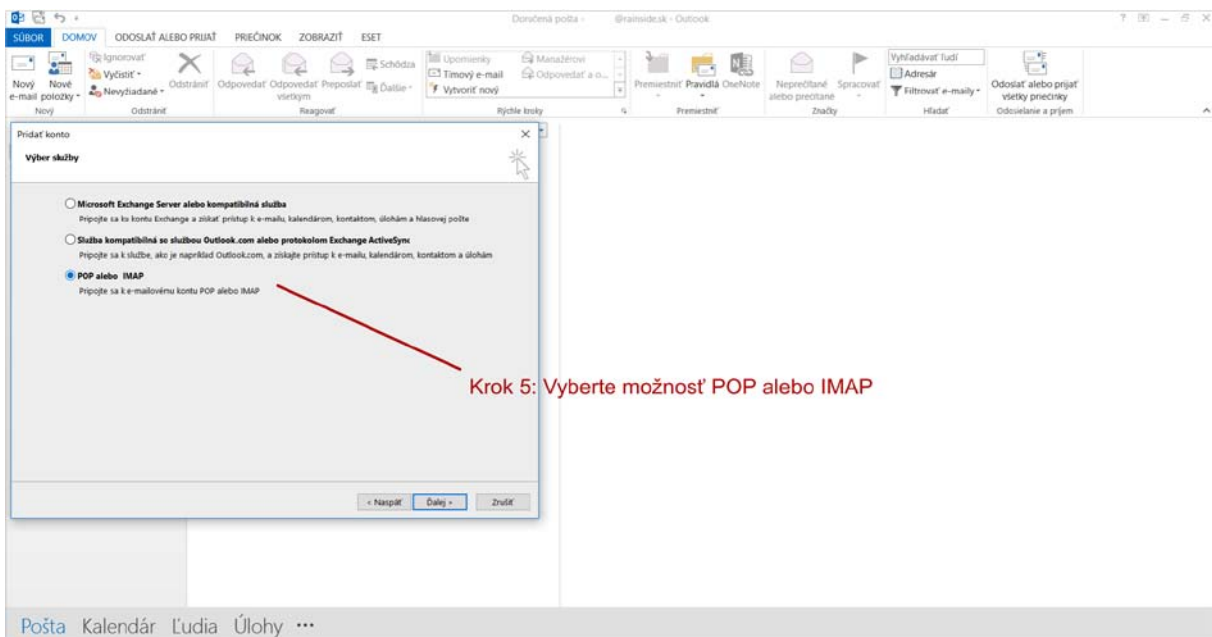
Doručená pošta - @rainside.sk - Outlook

SÚBOR DOMOV ODOSLAŤ ALEBO PRIJAŤ PRIEČINOK ZOBRAZIŤ ESET

Nový e-mail Nové položky
Nový

Ignorovať
Vyčistiť
Nevyžiadané
Odstrániť
Odstrániť

Odpovedať Odpovedať všetkým Preposlať
Schôdza
Ďalšie
Reagovať

Upomienky
Tímový e-mail
Vytvoriť nový
Manažérovi
Odpovedať a o...
Rýchle kroky

Premiestniť Pravidlá OneNote
Premiestniť

Neprečítané alebo prečítané Spracovať
Značky

Vyhľadávať ľudí
Adresár
Filtrovať e-maily
Hľadať

Odoslať alebo prijať všetky priečinky
Odosielanie a príjem

Pridať konto

Výber služby

Microsoft Exchange Server alebo kompatibilná služba
Pripojte sa ku kontu Exchange a získať prístup k e-mailu, kalendárom, kontaktom, úlohám a hlasovej pošte

Služba kompatibilná so službou Outlook.com alebo protokolom Exchange ActiveSync
Pripojte sa k službe, ako je napríklad Outlook.com, a získajte prístup k e-mailu, kalendárom, kontaktom a úlohám

POP alebo IMAP
Pripojte sa k e-mailovému kontu POP alebo IMAP

Krok 5: Vyberte možnosť POP alebo IMAP

< Naspäť Ďalej > Zrušiť

Pošta Kalendár Ľudia Úlohy ···